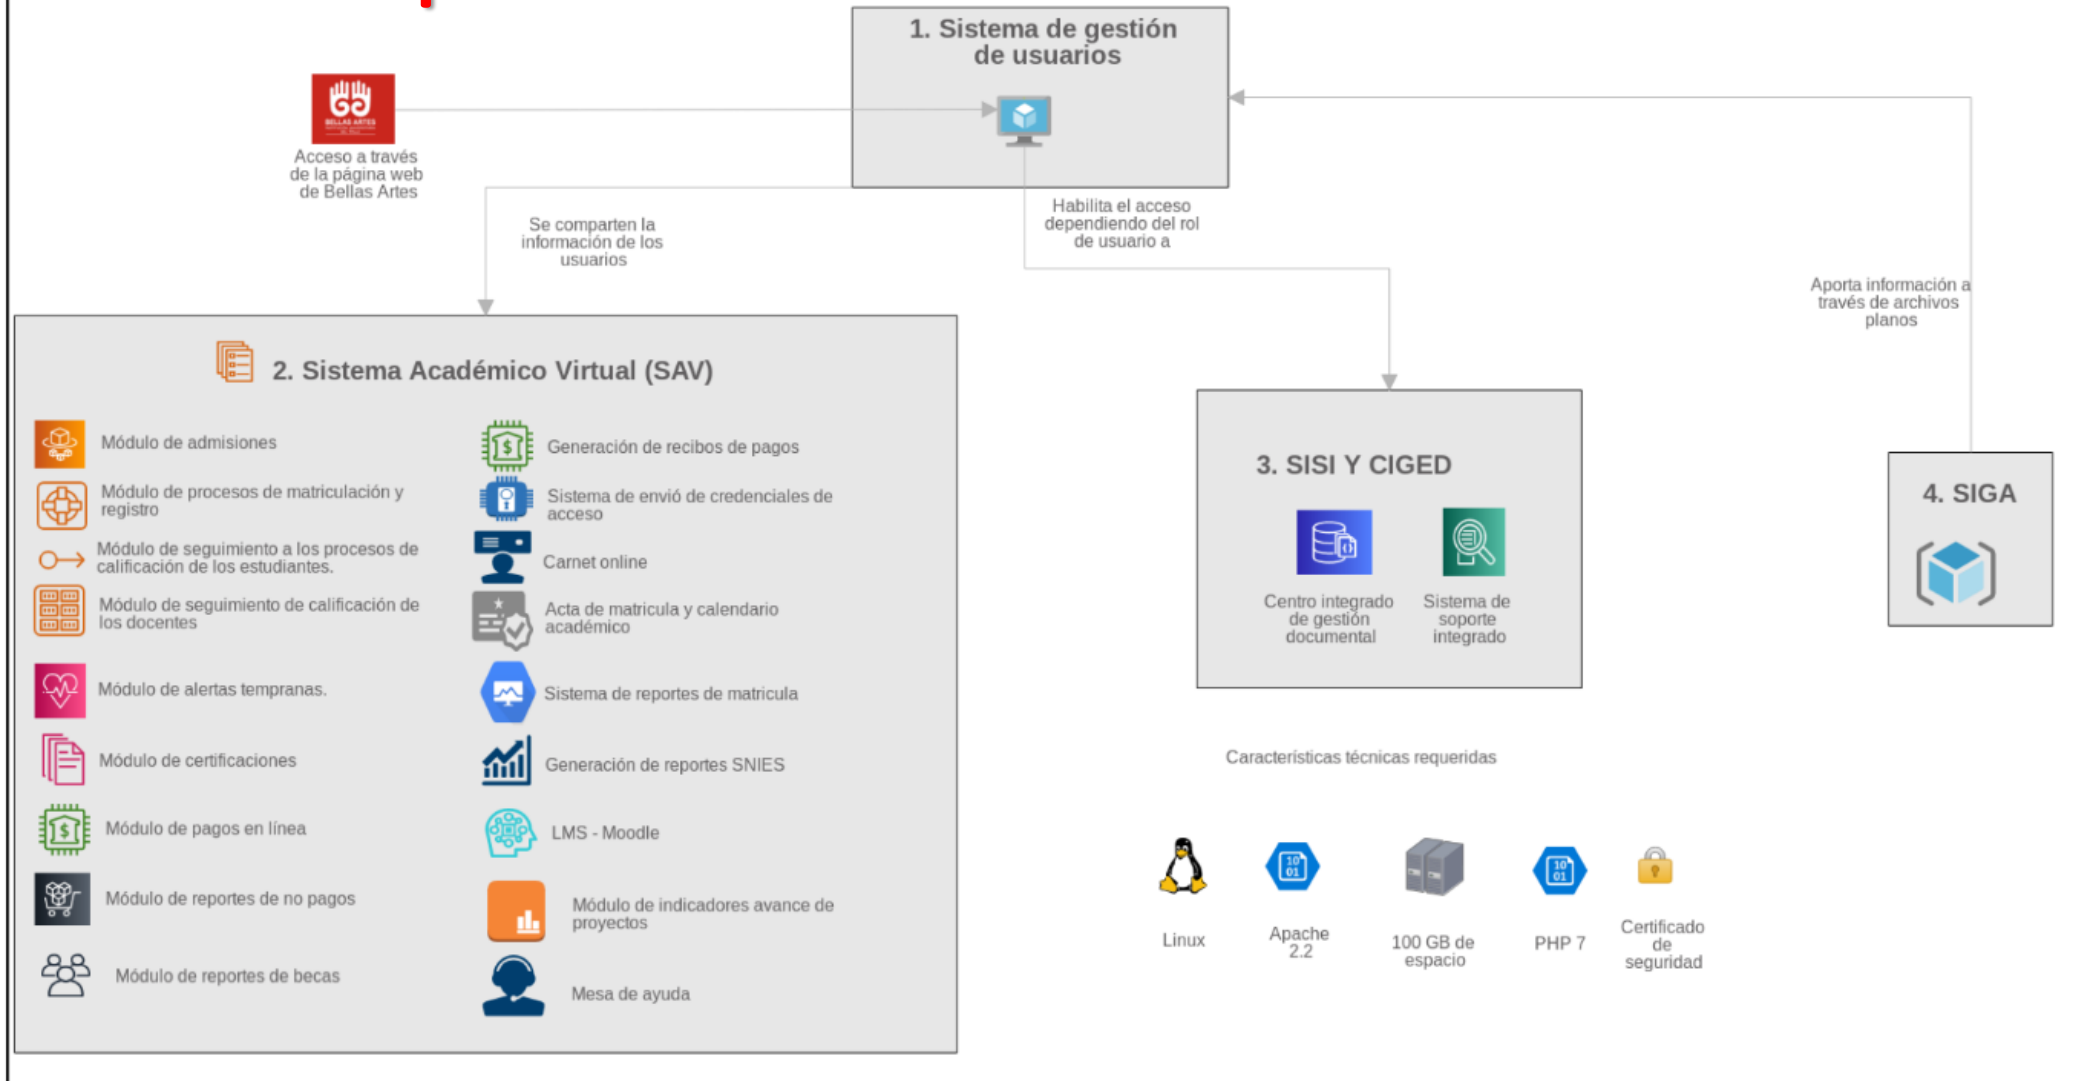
1. Sistema de gestión de usuarios

BELLAS ARTES

Acceso a través de la página web de Bellas Artes

Se comparten la información de los usuarios

Habilita el acceso dependiendo del rol de usuario a

Aporta información a través de archivos planos

2. Sistema Académico Virtual (SAV)

Módulo de admisiones

Módulo de procesos de matriculación y registro

Módulo de seguimiento a los procesos de calificación de los estudiantes.

Módulo de seguimiento de calificación de los docentes

Módulo de alertas tempranas.

Módulo de certificaciones

Módulo de pagos en línea

Módulo de reportes de no pagos

Módulo de reportes de becas

Generación de recibos de pagos

Sistema de envió de credenciales de acceso

Carnet online

Acta de matricula y calendario académico

Sistema de reportes de matricula

Generación de reportes SNIES

LMS - Moodle

Módulo de indicadores avance de proyectos

Mesa de ayuda

3. SISI Y CIGED

Centro integrado de gestión documental

Sistema de soporte integrado

4. SIGA

Características técnicas requeridas

Linux

Apache 2.2

100 GB de espacio

PHP 7

Certificado de seguridad